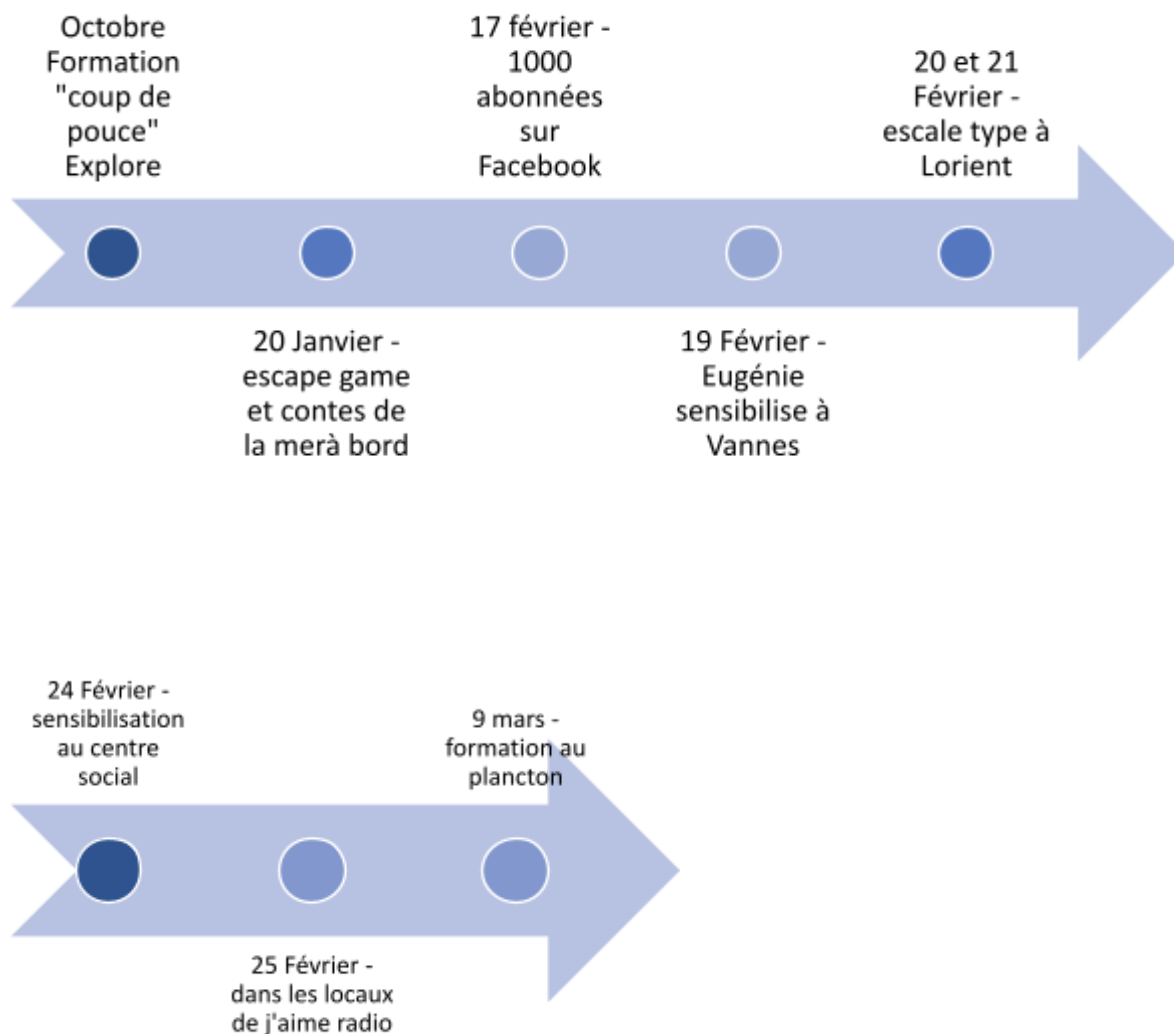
Octobre Formation "coup de pouce" Explore

20 Janvier - escape game et contes de la merà bord

17 février - 1000 abonnées sur Facebook

19 Février - Eugénie sensibilise à Vannes

20 et 21 Février - escale type à Lorient

24 Février - sensibilisation au centre social

25 Février - dans les locaux de j'aime radio

9 mars - formation au plancton